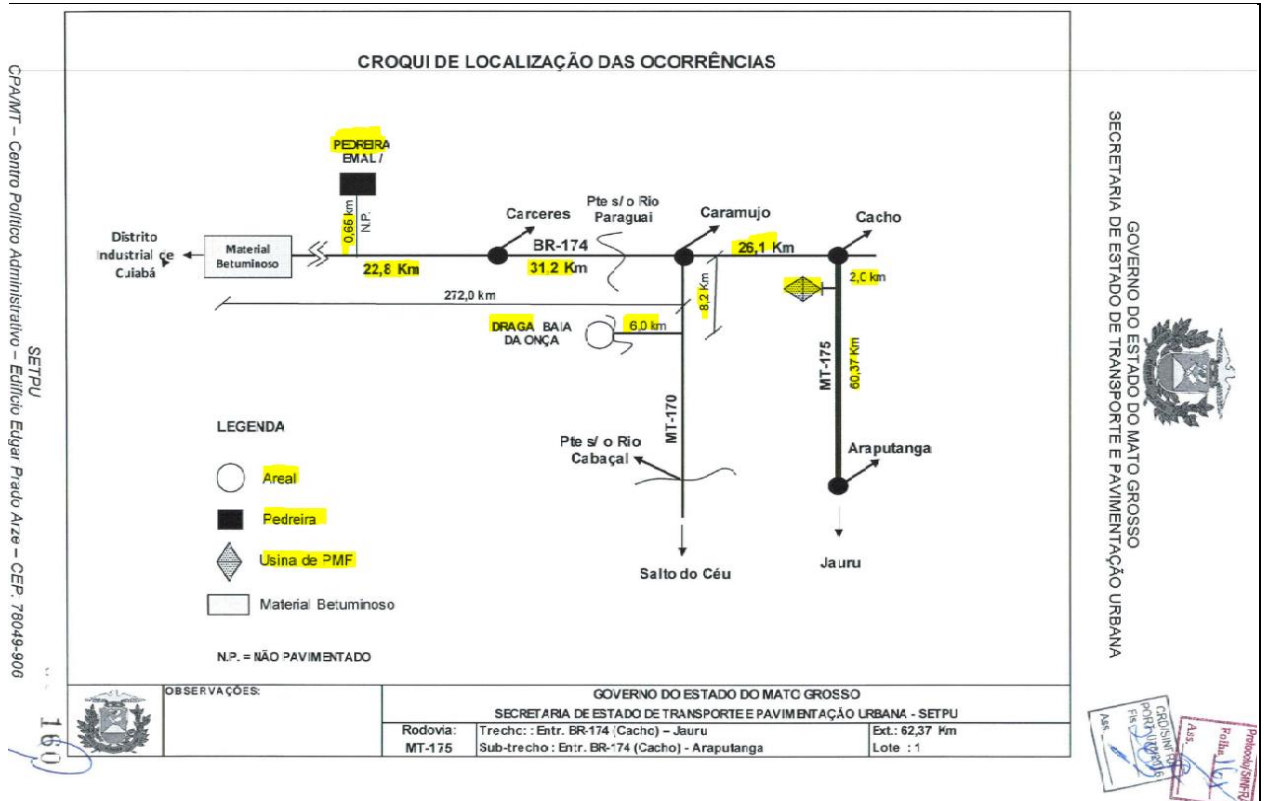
CROQUI DE LOCALIZAÇÃO DAS OCORRÊNCIAS

PEDREIRA EMAL /

0,66 km N.P.

Distrito Industrial de Cuiabá

Material Betuminoso

22,8 Km

Carceres

BR-174

31,2 Km

Pte s/ o Rio Paraguai

Caramujo

26,1 Km

Cacho

2,0 km

272,0 km

8,2 km

DRAGA BAIA DA ONÇA

6,0 km

MT-175

60,37 Km

MT-170

LEGENDA

Areal

Pedreira

Usina de PMF

Material Betuminoso

N.P. = NÃO PAVIMENTADO

Pte s/ o Rio Cabaçal

Araputanga

Salto do Céu

Jauru

| OBSERVAÇÕES: | GOVERNO DO ESTADO DO MATO GROSSO | | |
|---|---|---|---|
| | SECRETARIA DE ESTADO DE TRANSPORTE E PAVIMENTAÇÃO URBANA - SETPU | | |
| | Rodovia: MT-175 | Trecho: : Entr. BR-174 (Cacho) – Jauru<br>Sub-trecho : Entr. BR-174 (Cacho) - Araputanga | Ext.: 62,37 Km<br>Lote : 1 |

GOVERNO DO ESTADO DO MATO GROSSO
SECRETARIA DE ESTADO DE TRANSPORTE E PAVIMENTAÇÃO URBANA

SETPU
CPA/MT – Centro Político Administrativo – Edifício Edgar Prado Arze – CEP. 78049-906

160

CRD/SINFRA
Fls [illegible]
Ass. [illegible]

Protocolo/SINFRA
Folha 161
Ass. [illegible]